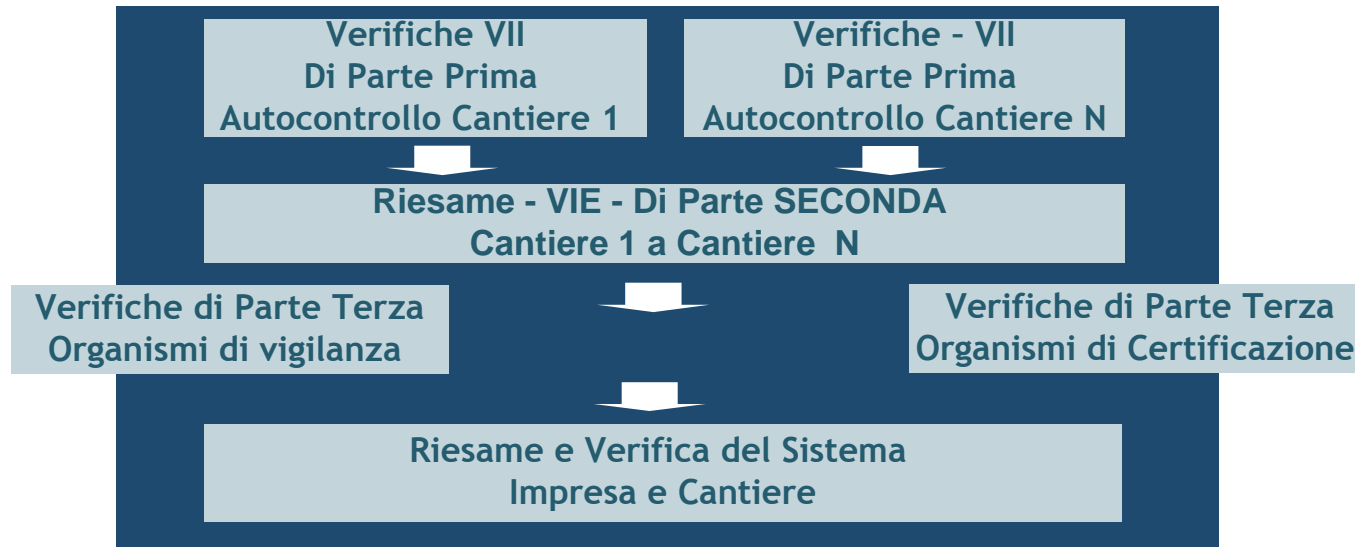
Verifiche VII
Di Parte Prima
Autocontrollo Cantiere 1

Verifiche – VII
Di Parte Prima
Autocontrollo Cantiere N

Riesame - VIE - Di Parte SECONDA
Cantiere 1 a Cantiere N

Verifiche di Parte Terza
Organismi di vigilanza

Verifiche di Parte Terza
Organismi di Certificazione

Riesame e Verifica del Sistema
Impresa e Cantiere